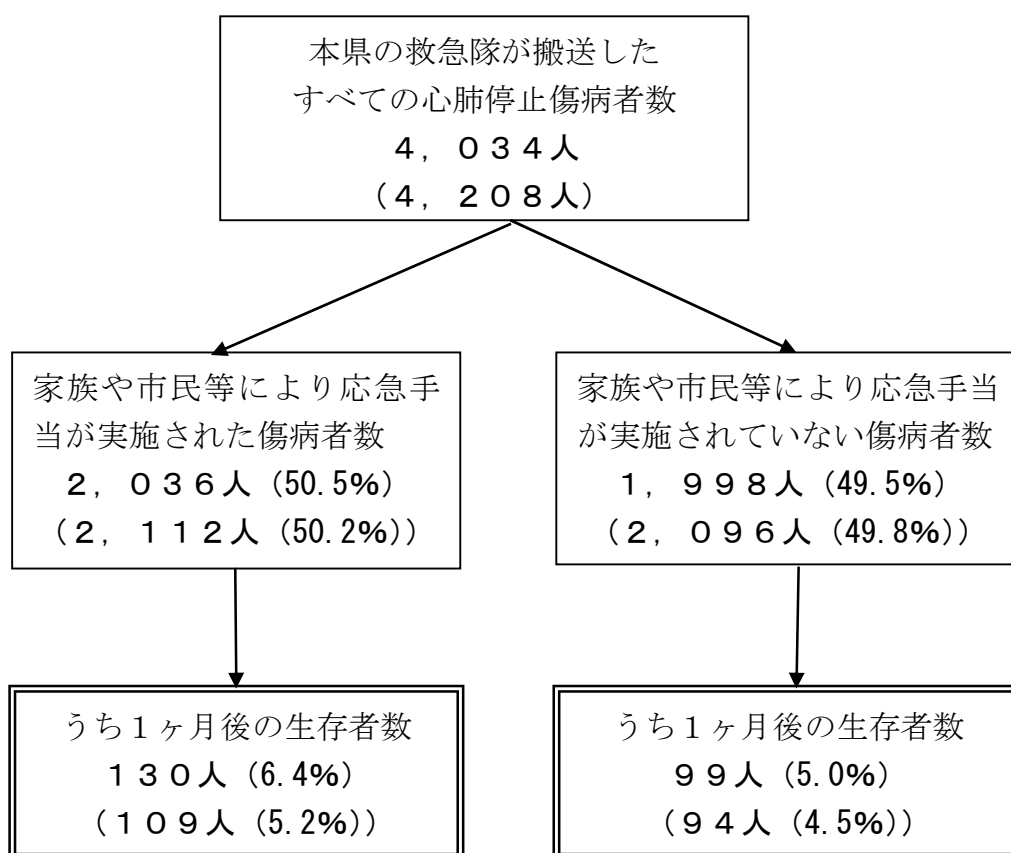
本県の救急隊が搬送したすべての心肺停止傷病者数
４，０３４人
（４，２０８人）

家族や市民等により応急手当が実施された傷病者数
２，０３６人（50.5%）
（２，１１２人（50.2%））

家族や市民等により応急手当が実施されていない傷病者数
１，９９８人（49.5%）
（２，０９６人（49.8%））

うち１ヶ月後の生存者数
１３０人（6.4%）
（１０９人（5.2%））

うち１ヶ月後の生存者数
９９人（5.0%）
（９４人（4.5%））